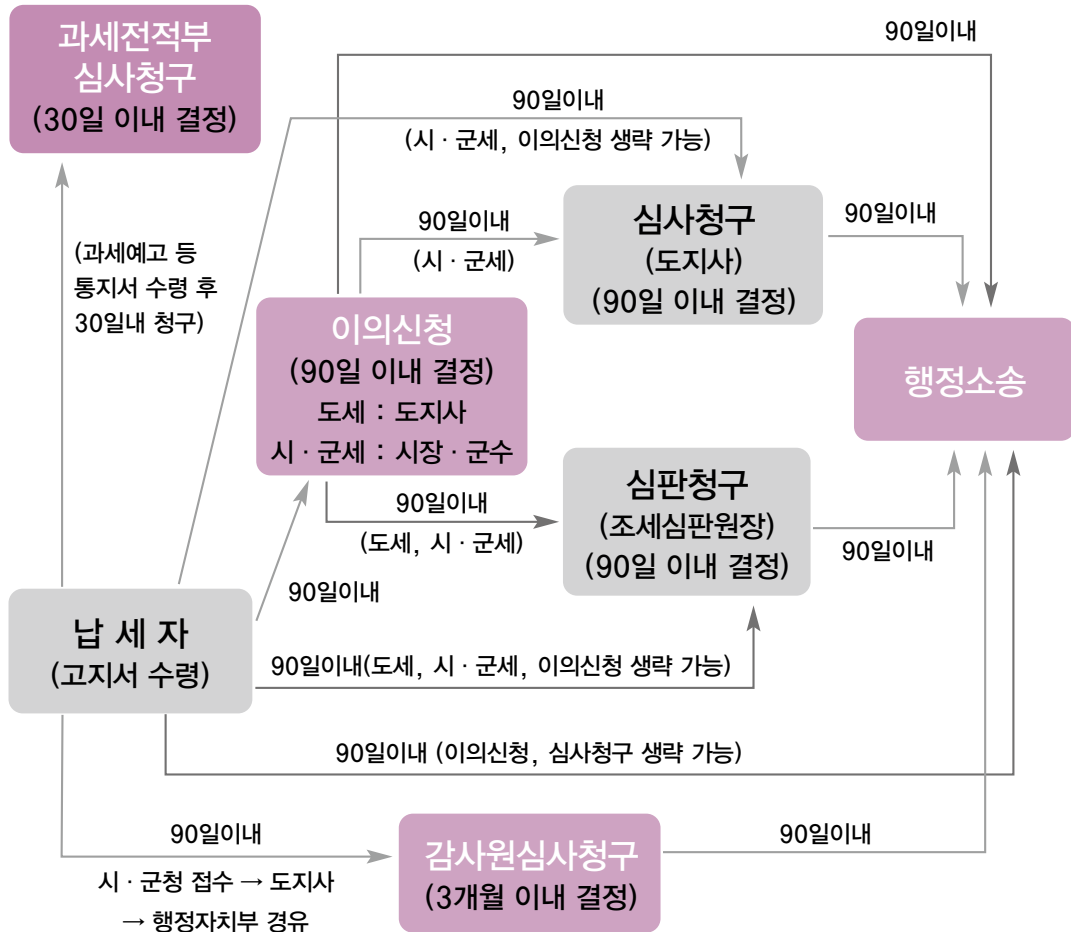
과세전적부
심사청구
(30일 이내 결정)

90일이내

90일이내
(시 · 군세, 이의신청 생략 가능)

90일이내
(시 · 군세)

심사청구
(도지사)
(90일 이내 결정)

90일이내

(과세예고 등
통지서 수령 후
30일내 청구)

이의신청
(90일 이내 결정)
도세 : 도지사
시 · 군세 : 시장 · 군수

행정소송

90일이내
(도세, 시 · 군세)

심판청구
(조세심판원장)
(90일 이내 결정)

90일이내

90일이내

납 세 자
(고지서 수령)

90일이내(도세, 시 · 군세, 이의신청 생략 가능)

90일이내 (이의신청, 심사청구 생략 가능)

90일이내
시 · 군청 접수 → 도지사
→ 행정자치부 경유

감사원심사청구
(3개월 이내 결정)

90일이내